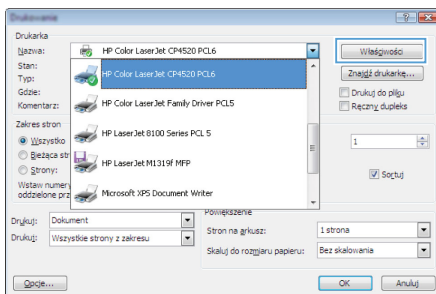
Drukowanie

Drukarka
Nazwa: HP Color LaserJet CP4520 PCL6
Stan:
Typ:
Gdzie:
Komentarz:

HP Color LaserJet CP4520 PCL6
HP Color LaserJet Family Driver PCL5
HP LaserJet 8100 Series PCL 5
HP LaserJet M1319f MFP
Microsoft XPS Document Writer

Właściwości
Znajdź drukarkę...
Drukuj do pliku
Ręczny dupleks

Zakres stron
Wszystko
Bieżąca str
Strony:
Wstaw numery
oddzielone prz

1
Sortuj

Powiększenie
Drukuj: Dokument
Drukuj: Wszystkie strony z zakresu
Stron na arkusz: 1 strona
Skaluj do rozmiaru papieru: Bez skalowania

Opcje...
OK
Anuluj